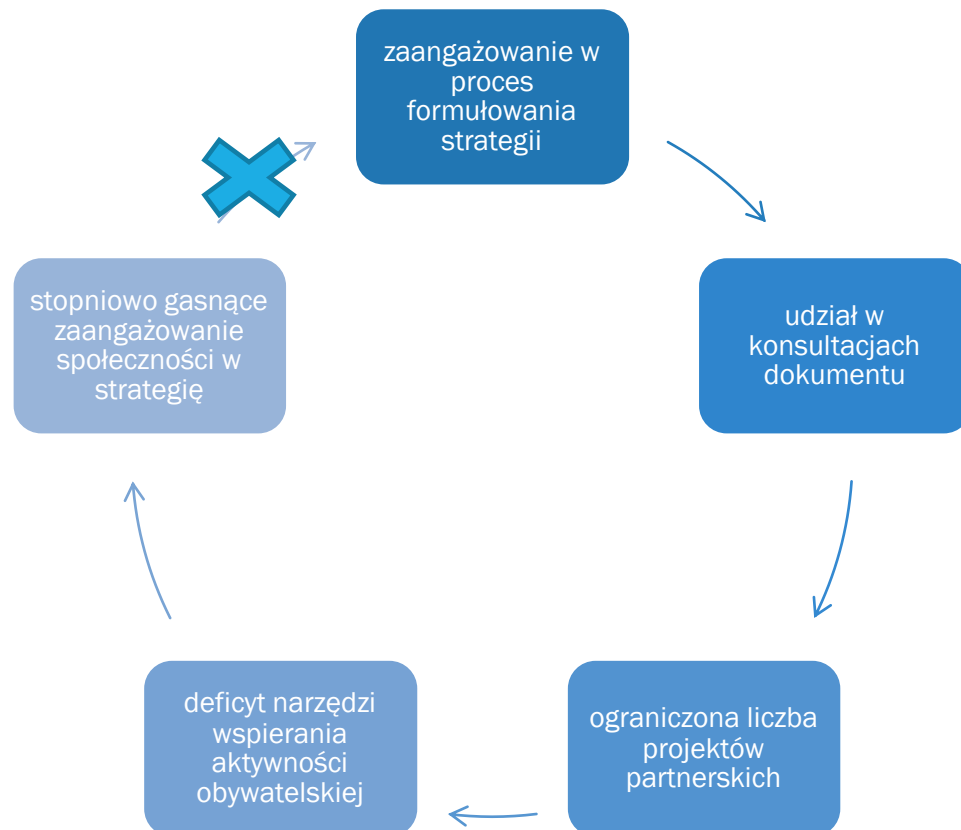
zaangażowanie w proces formułowania strategii

udział w konsultacjach dokumentu

ograniczona liczba projektów partnerskich

deficyt narzędzi wspierania aktywności obywatelskiej

stopniowo gasnące zaangażowanie społeczności w strategię